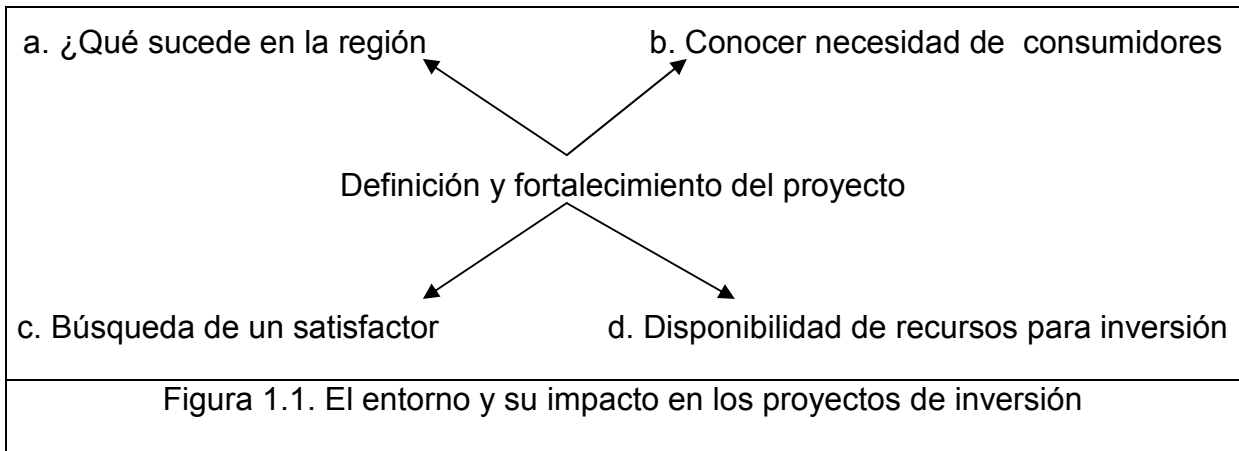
a. ¿Qué sucede en la región

b. Conocer necesidad de consumidores

Definición y fortalecimiento del proyecto

c. Búsqueda de un satisfactor

d. Disponibilidad de recursos para inversión

Figura 1.1. El entorno y su impacto en los proyectos de inversión